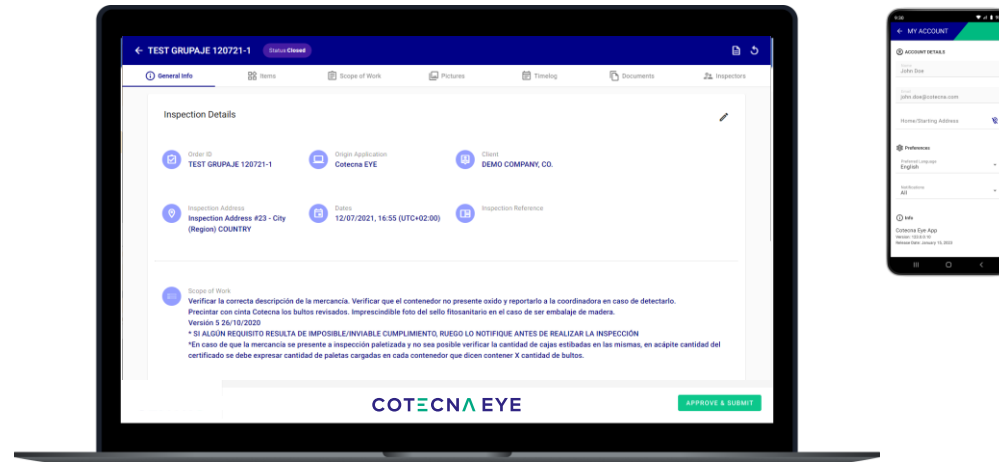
← TEST GRUPAJE 120721-1 Status Closed

General Info | Items | Scope of Work | Pictures | Timelog | Documents | Inspectors

Inspection Details

Order ID
TEST GRUPAJE 120721-1

Origin Application
Cotecna EYE

Client
DEMO COMPANY, CO.

Inspection Address
Inspection Address #23 - City (Region) COUNTRY

Dates
12/07/2021, 16:55 (UTC+02:00)

Inspection Reference

Scope of Work
Verificar la correcta descripción de la mercancía. Verificar que el contenedor no presente oxido y reportarlo a la coordinadora en caso de detectarlo.
Precintar con cinta Cotecna los bultos revisados. Imprescindible foto del sello fitosanitario en el caso de ser embalaje de madera.
Versión 5 26/10/2020
* SI ALGÚN REQUISITO RESULTA DE IMPOSIBLE/INVIABLE CUMPLIMIENTO, RUEGO LO NOTIFIQUE ANTES DE REALIZAR LA INSPECCIÓN
*En caso de que la mercancía se presente a inspección paletizada y no sea posible verificar la cantidad de cajas estibadas en las mismas, en acápite cantidad del certificado se debe expresar cantidad de paletas cargadas en cada contenedor que dicen contener X cantidad de bultos.

COTECNA EYE

APPROVE & SUBMIT

9:30

← MY ACCOUNT

ACCOUNT DETAILS

Name
John Doe

Email
john.doe@cotecna.com

Home/Starting Address

Preferences

Preferred Language
English

Notifications
All

Info

Cotecna Eye App
Version: 103.0.0.10
Release Date: January 15, 2022